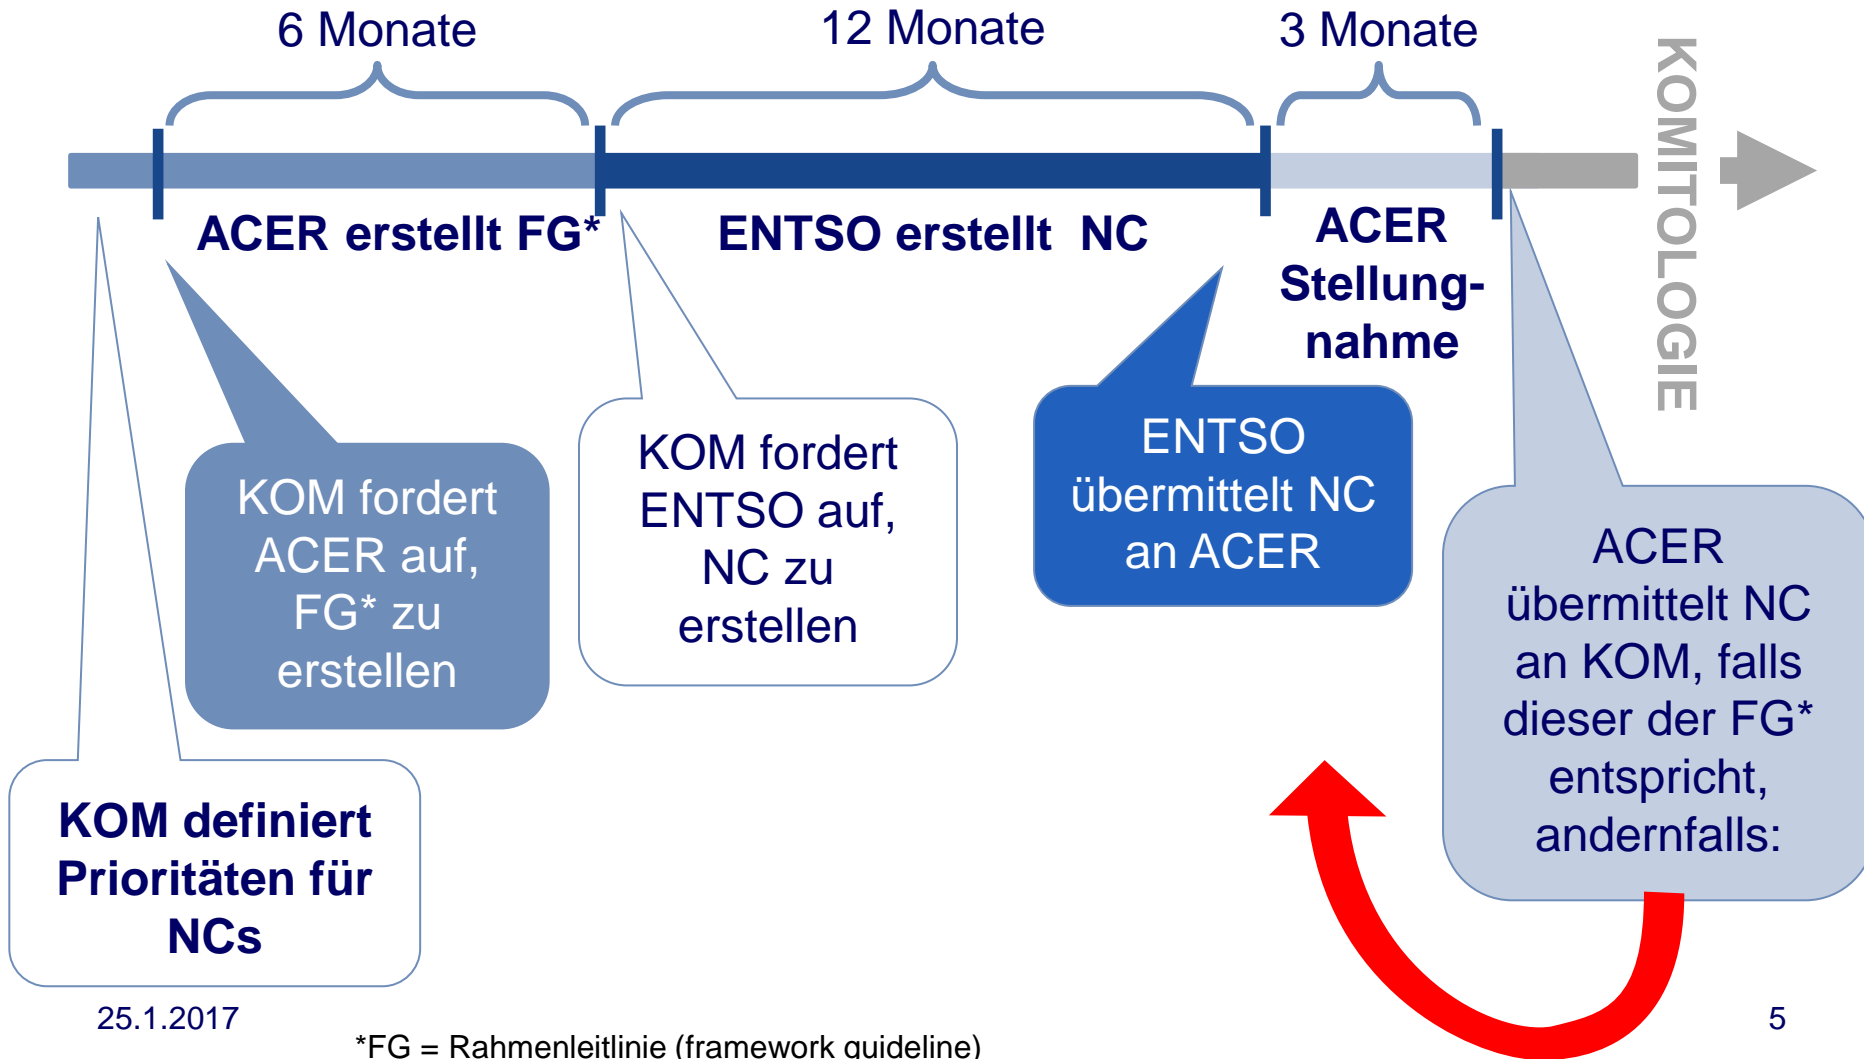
6 Monate

12 Monate

3 Monate

KOMITOLOGIE

ACER erstellt FG*

ENTSO erstellt NC

ACER Stellungnahme

KOM fordert ACER auf, FG* zu erstellen

KOM fordert ENTSO auf, NC zu erstellen

ENTSO übermittelt NC an ACER

ACER übermittelt NC an KOM, falls dieser der FG* entspricht, andernfalls:

KOM definiert Prioritäten für NCs

25.1.2017

*FG = Rahmenleitlinie (framework guideline)

5